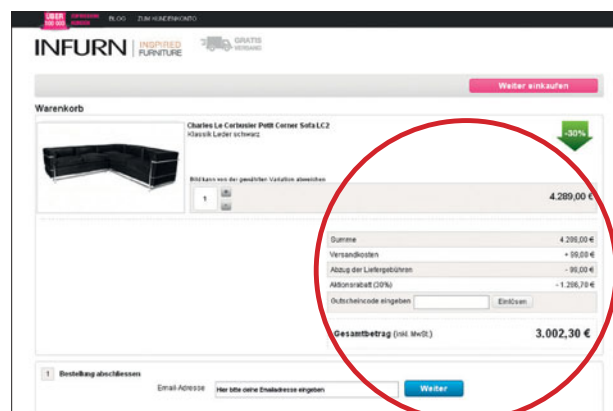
ÜBER 500 000 ZUFRIEDENE KUNDEN BLOG ZUM KUNDENKONTO

INFURN | INSPIRED FURNITURE

GRATIS VERSAND

Weiter einkaufen

Warenkorb

Charles Le Corbusier Petit Corner Sofa LC2
Klassik Leder schwarz

-30%

Bild kann von der gewählten Variation abweichen

1

4.289,00 €

| | |
|---|---|
| Summe | 4.289,00 € |
| Versandkosten | + 99,00 € |
| Abzug der Liefergebühren | - 99,00 € |
| Aktionsrabatt (30%) | - 1.286,70 € |
| Gutscheincode eingeben | Einlösen |

Gesamtbetrag (inkl. MwSt.) 3.002,30 €

1 Bestellung abschliessen

Email Adresse Hier bitte deine Emailadresse eingeben Weiter